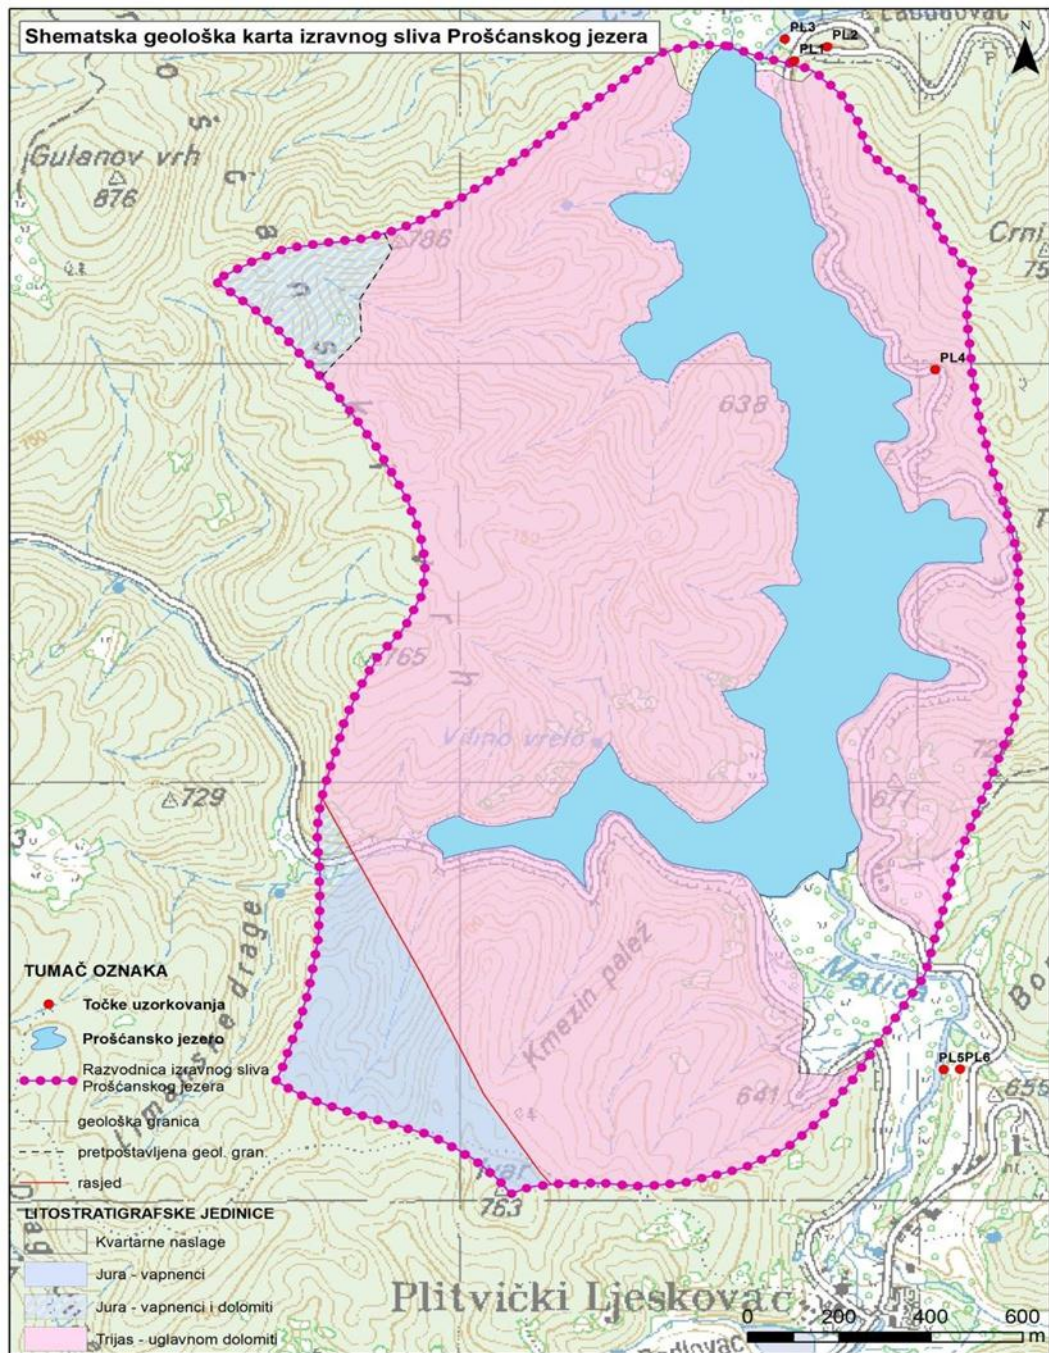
Shematska geološka karta izravnog sliva Prošćanskog jezera

Labudovac
PL3
PL2
PL1
N
Gulanov vrh
876
786
Crni
75
PL4
638
765
Vilino vrelo
729
677
72
Matica
Kmezin palež
PL5
PL6
655
641
763
Plitvički Ljeskovac

TUMAČ OZNAKA
Točke uzorkovanja
Prošćansko jezero
Razvodnica izravnog sliva Prošćanskog jezera
geološka granica
pretpostavljena geol. gran.
rasjed
LITOSTRATIGRAFSKE JEDINICE
Kvartarne naslage
Jura - vapnenci
Jura - vapnenci i dolomiti
Trijas - uglavnom dolomiti

0 200 400 600 m